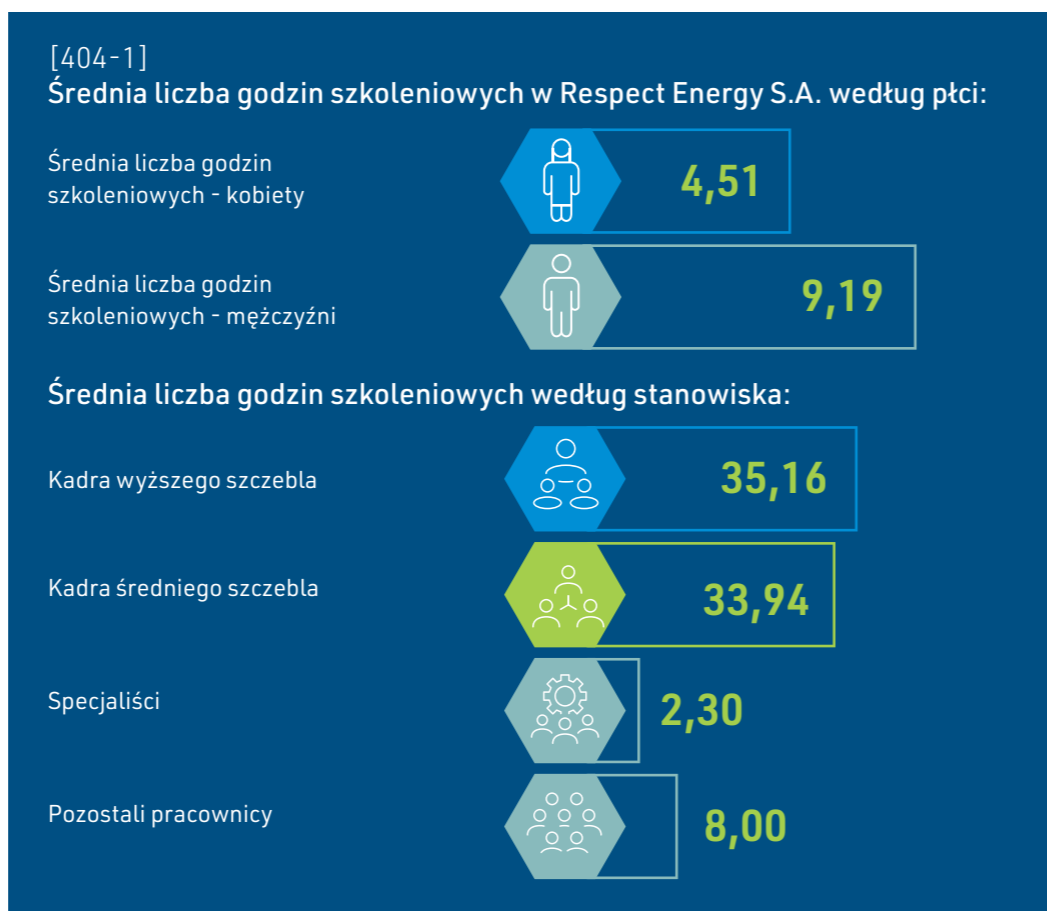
[404-1]
Średnia liczba godzin szkoleniowych w Respect Energy S.A. według płci:

Średnia liczba godzin szkoleniowych - kobiety

4,51

Średnia liczba godzin szkoleniowych - mężczyźni

9,19

Średnia liczba godzin szkoleniowych według stanowiska:

Kadra wyższego szczebla

35,16

Kadra średniego szczebla

33,94

Specjaliści

2,30

Pozostali pracownicy

8,00